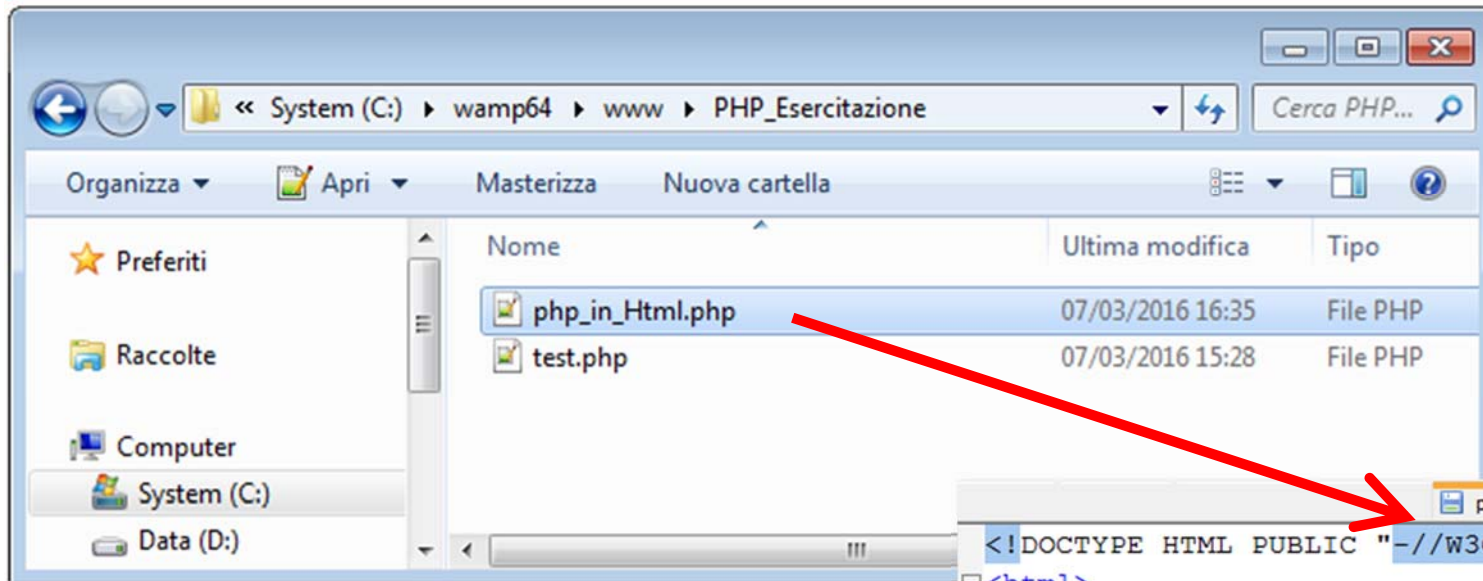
« System (C:) ▸ wamp64 ▸ www ▸ PHP_Esercitazione

Cerca PHP...

Organizza ▾ Apri ▾ Masterizza Nuova cartella

Preferiti

Raccolte

Computer

System (C:)

Data (D:)

| Nome | Ultima modifica | Tipo |
|---|---|---|
| php_in_Html.php | 07/03/2016 16:35 | File PHP |
| test.php | 07/03/2016 15:28 | File PHP |

<!DOCTYPE HTML PUBLIC "-//W3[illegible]

<html>